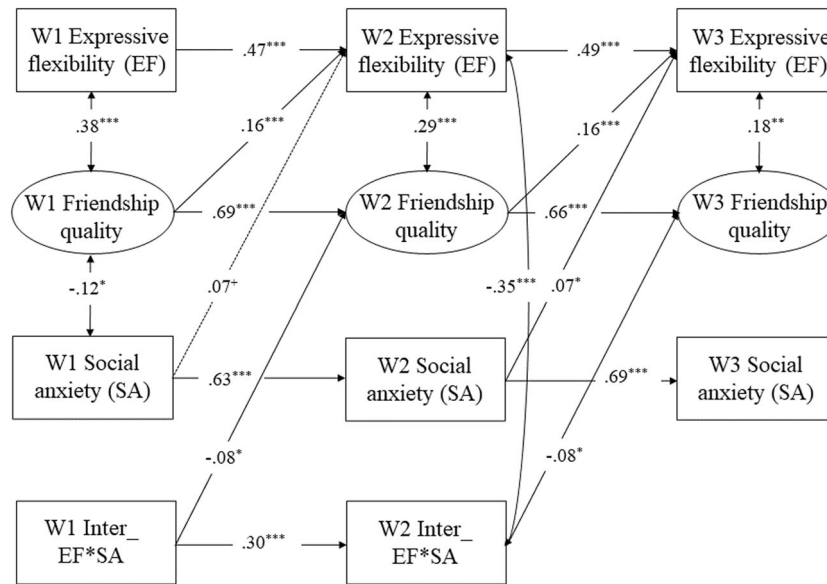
W1 Expressive flexibility (EF)

.47***

W2 Expressive flexibility (EF)

.49***

W3 Expressive flexibility (EF)

.38***

.16***

.29***

.16***

.18**

W1 Friendship quality

.69***

W2 Friendship quality

.66***

W3 Friendship quality

-.12*

.07+

-.35***

.07*

W1 Social anxiety (SA)

.63***

W2 Social anxiety (SA)

.69***

W3 Social anxiety (SA)

-.08*

-.08*

W1 Inter_ EF*SA

.30***

W2 Inter_ EF*SA